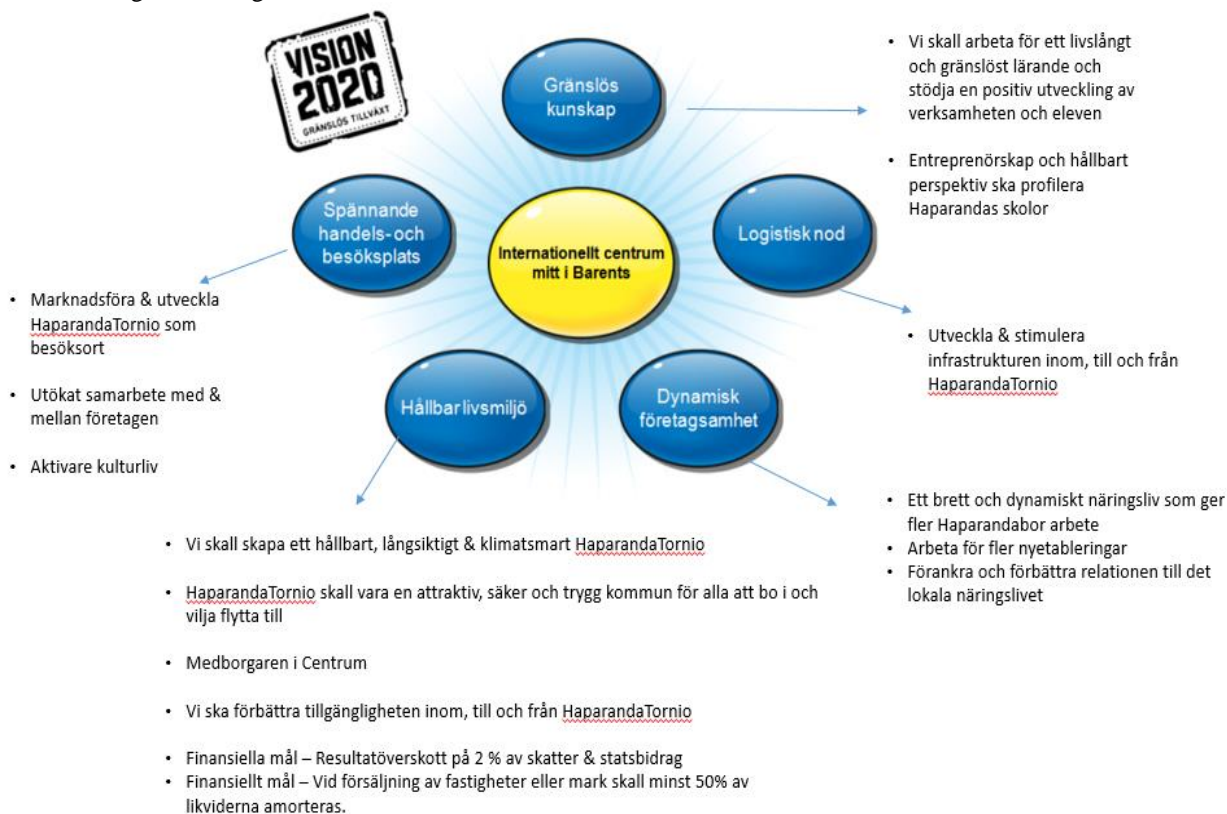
VISION 2020
GRÄNSLÖS TILLVÄXT

Gränslös kunskap

• Vi skall arbeta för ett livslångt och gränslöst lärande och stödja en positiv utveckling av verksamheten och eleven

• Entreprenörskap och hållbart perspektiv ska profilera Haparandas skolor

Spännande handels- och besöksplats

Internationellt centrum mitt i Barents

Logistisk nod

• Marknadsföra & utveckla HaparandaTornio som besöksort

• Utökat samarbete med & mellan företagen

• Aktivare kulturliv

• Utveckla & stimulera infrastrukturen inom, till och från HaparandaTornio

Hållbar livsmiljö

Dynamisk företagsamhet

• Ett brett och dynamiskt näringsliv som ger fler Haparandabor arbete
• Arbeta för fler nyetableringar
• Förankra och förbättra relationen till det lokala näringslivet

• Vi skall skapa ett hållbart, långsiktigt & klimatsmart HaparandaTornio

• HaparandaTornio skall vara en attraktiv, säker och trygg kommun för alla att bo i och vilja flytta till

• Medborgaren i Centrum

• Vi ska förbättra tillgängligheten inom, till och från HaparandaTornio

• Finansiella mål – Resultatöverskott på 2 % av skatter & statsbidrag
• Finansiellt mål – Vid försäljning av fastigheter eller mark skall minst 50% av likviderna amorteras.